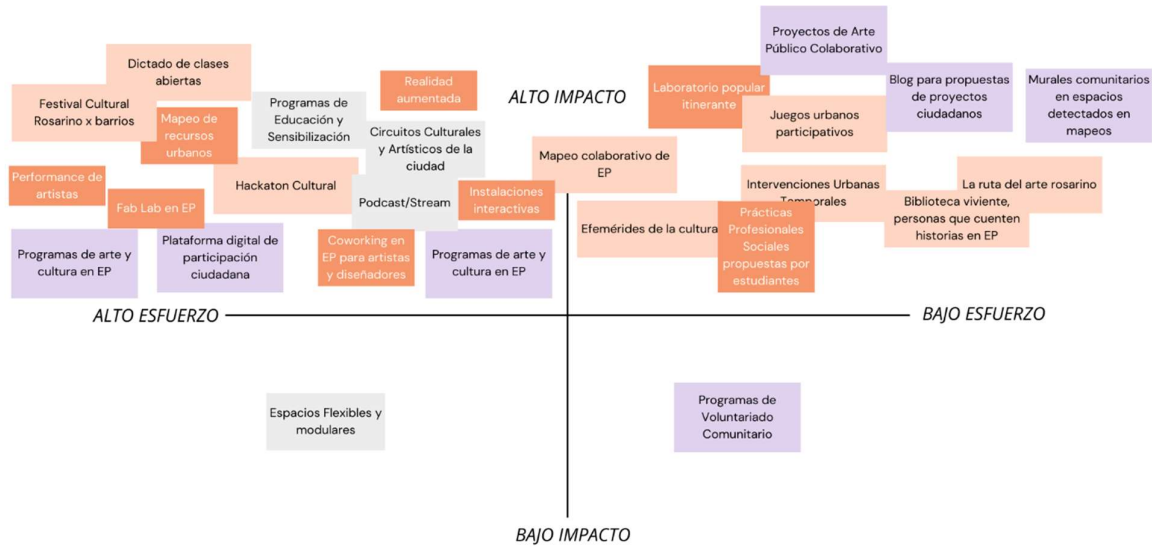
Dictado de clases abiertas

Festival Cultural Rosarino x barrios

Mapeo de recursos urbanos

Realidad aumentada

Programas de Educación y Sensibilización

Circuitos Culturales y Artísticos de la ciudad

ALTO IMPACTO

Laboratorio popular itinerante

Proyectos de Arte Público Colaborativo

Blog para propuestas de proyectos ciudadanos

Murales comunitarios en espacios detectados en mapeos

Juegos urbanos participativos

Performance de artistas

Hackaton Cultural

Mapeo colaborativo de EP

Fab Lab en EP

Podcast/Stream

Instalaciones interactivas

Intervenciones Urbanas Temporales

La ruta del arte rosarino

Biblioteca viviente, personas que cuenten historias en EP

Efemérides de la cultura

Prácticas Profesionales Sociales propuestas por estudiantes

Programas de arte y cultura en EP

Plataforma digital de participación ciudadana

Coworking en EP para artistas y diseñadores

Programas de arte y cultura en EP

ALTO ESFUERZO

BAJO ESFUERZO

Espacios Flexibles y modulares

Programas de Voluntariado Comunitario

BAJO IMPACTO